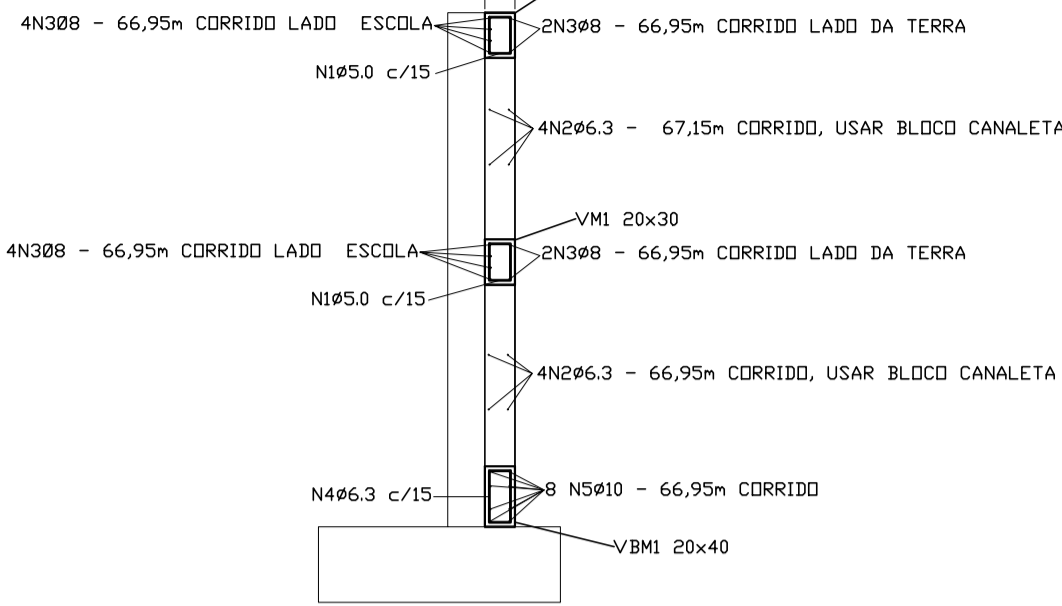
4N3Ø8 - 66,95m CORRIDO LADO ESCOLA

2N3ø8 - 66,95m CORRIDO LADO DA TERRA

N1ø5.0 c/15

4N2ø6.3 - 67,15m CORRIDO, USAR BLOCO CANALETA

VM1 20x30

4N3Ø8 - 66,95m CORRIDO LADO ESCOLA

2N3ø8 - 66,95m CORRIDO LADO DA TERRA

N1ø5.0 c/15

4N2ø6.3 - 66,95m CORRIDO, USAR BLOCO CANALETA

N4ø6.3 c/15

8 N5ø10 - 66,95m CORRIDO

VBM1 20x40